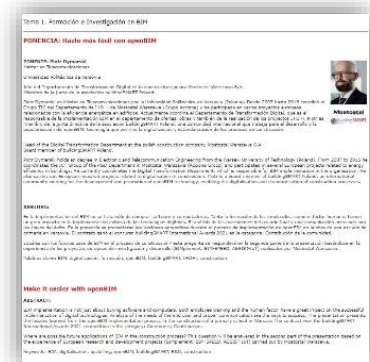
Tema 1. Formación e investigación en BIM

PONENCIA: Hacerlo más fácil con openBIM

PONENTE: Piotr Dymarski
Doctor en Telecomunicaciones

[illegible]

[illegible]

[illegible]

#fhotoscel

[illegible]

RESUMEN

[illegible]

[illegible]

Make it easier with openBIM

ABSTRACT

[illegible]

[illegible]

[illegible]